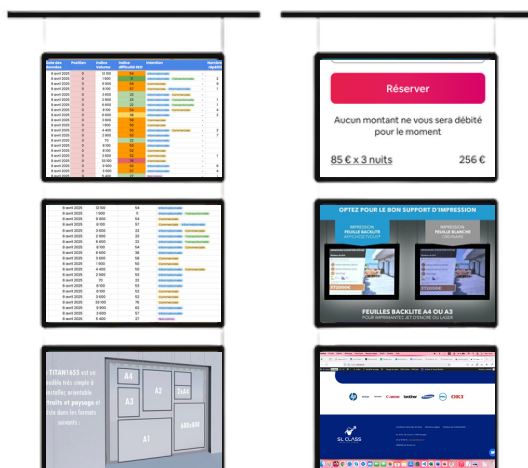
Réserver

Aucun montant ne vous sera débité pour le moment

85 € x 3 nuits

256 €

OPTEZ POUR LE BON SUPPORT D'IMPRESSION

FEUILLES BACKLITE A4 OU A3

TITAN1653 est un modèle très simple à installer, orientable portrait et paysage et existe dans les formats suivants :

A4

A2

A3

A1

600x800

SL CLASS